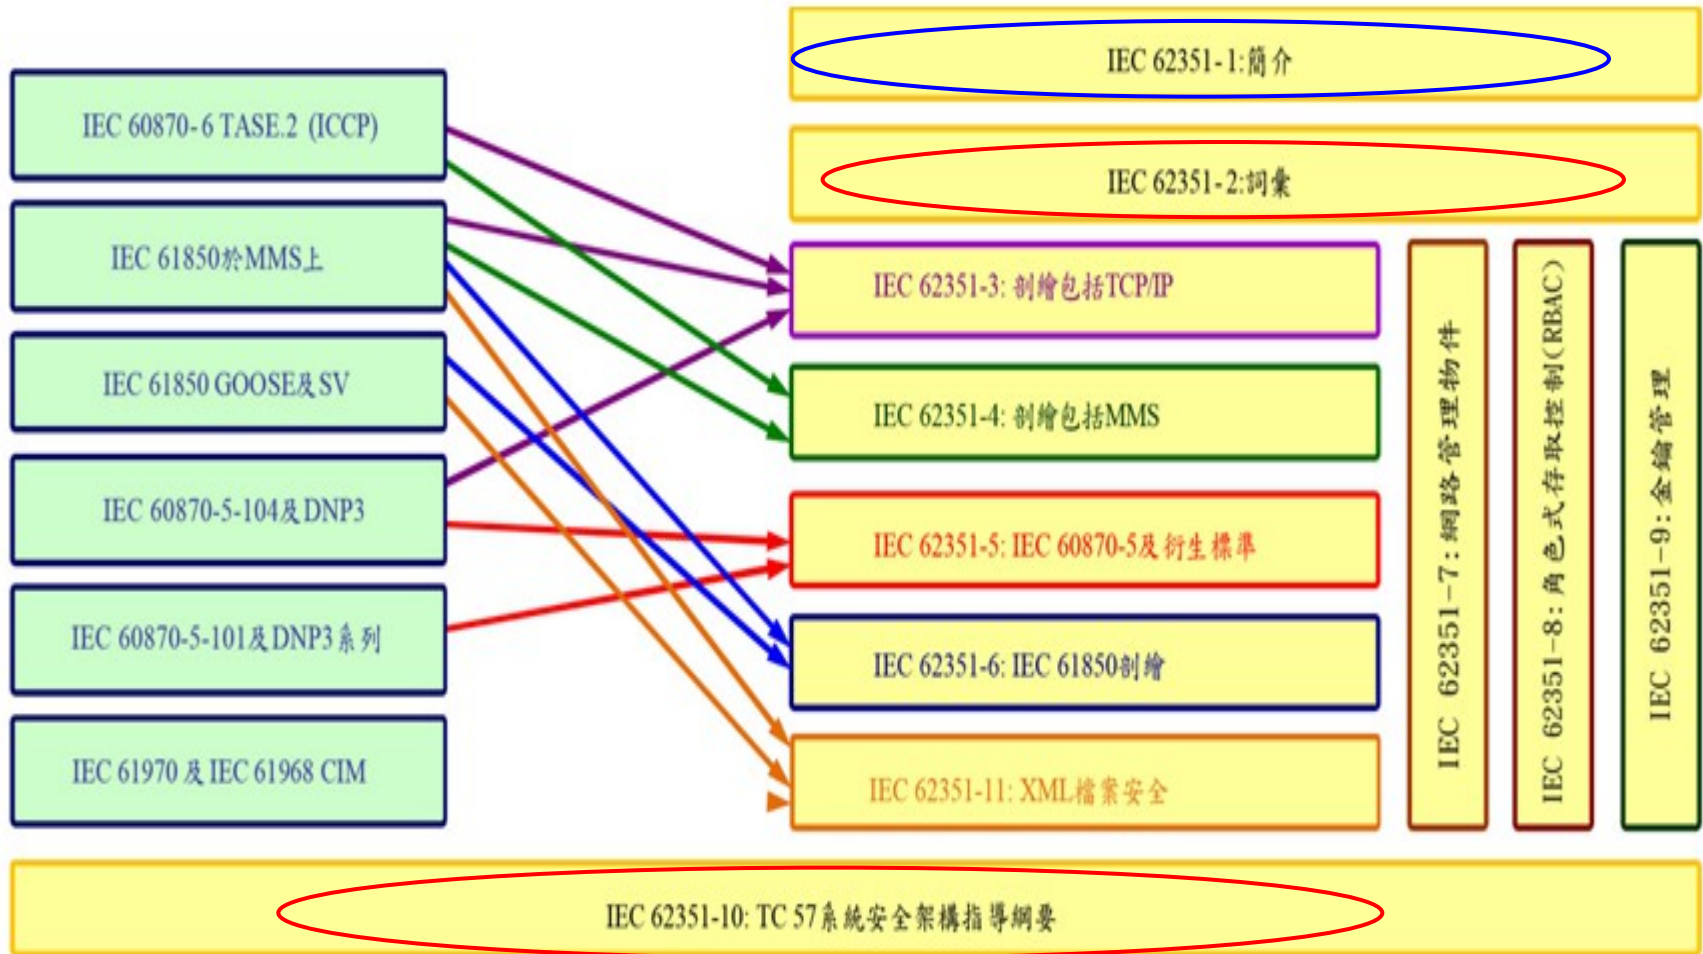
IEC 60870-6 TASE.2 (ICCP)

IEC 61850於MMS上

IEC 61850 GOOSE及SV

IEC 60870-5-104及DNP3

IEC 60870-5-101及DNP3系列

IEC 61970 及 IEC 61968 CIM

IEC 62351-1:簡介

IEC 62351-2:詞彙

IEC 62351-3: 剖繪包括TCP/IP

IEC 62351-4: 剖繪包括MMS

IEC 62351-5: IEC 60870-5及衍生標準

IEC 62351-6: IEC 61850剖繪

IEC 62351-11: XML檔案安全

IEC 62351-7: 網路管理物件

IEC 62351-8: 角色式存取控制(RBAC)

IEC 62351-9: 金鑰管理

IEC 62351-10: TC 57系統安全架構指導綱要